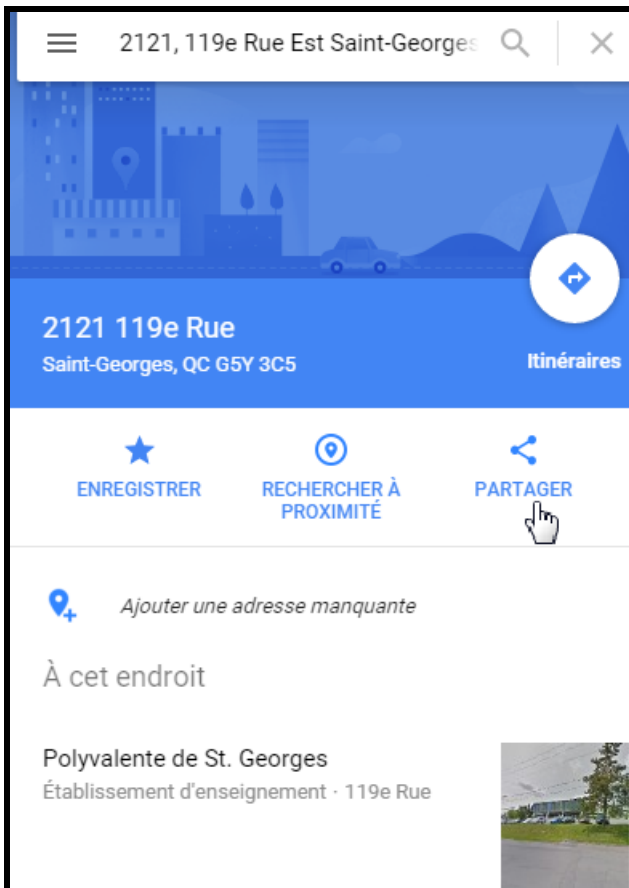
2121, 119e Rue Est Saint-Georges

2121 119e Rue
Saint-Georges, QC G5Y 3C5

Itinéraires

ENREGISTRER

RECHERCHER À PROXIMITÉ

PARTAGER

Ajouter une adresse manquante

À cet endroit

Polyvalente de St. Georges
Établissement d'enseignement · 119e Rue